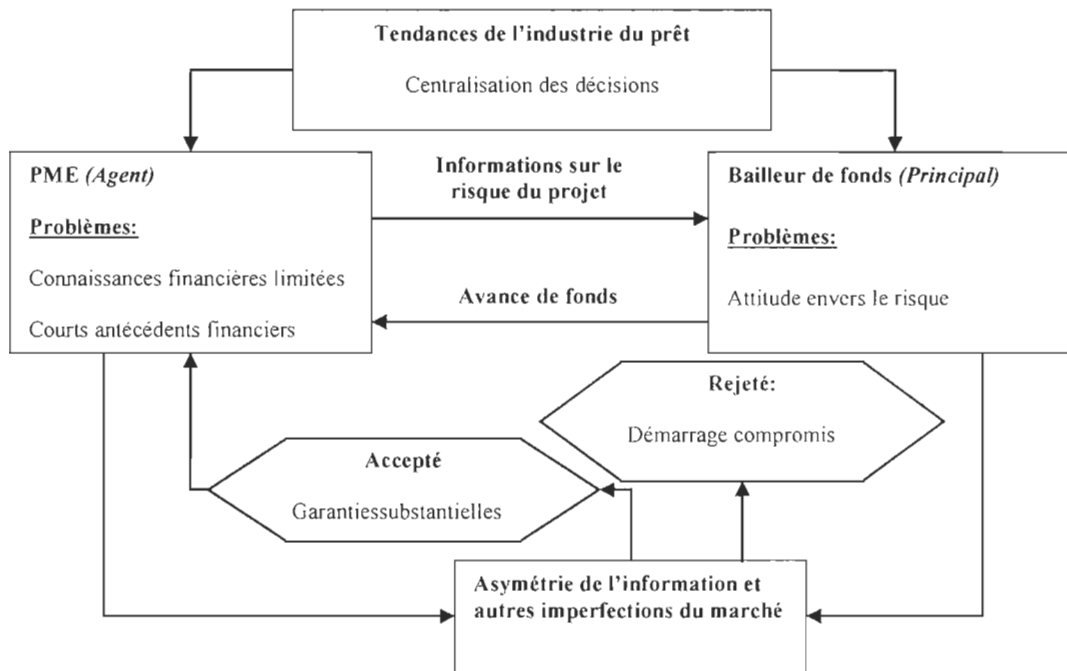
Tendances de l'industrie du prêt

Centralisation des décisions

PME *(Agent)*

Problèmes:

Connaissances financières limitées

Courts antécédents financiers

Informations sur le risque du projet

Avance de fonds

Bailleur de fonds *(Principal)*

Problèmes:

Attitude envers le risque

Rejeté:

Démarrage compromis

Accepté

Garantiessubstantielles

Asymétrie de l'information et autres imperfections du marché